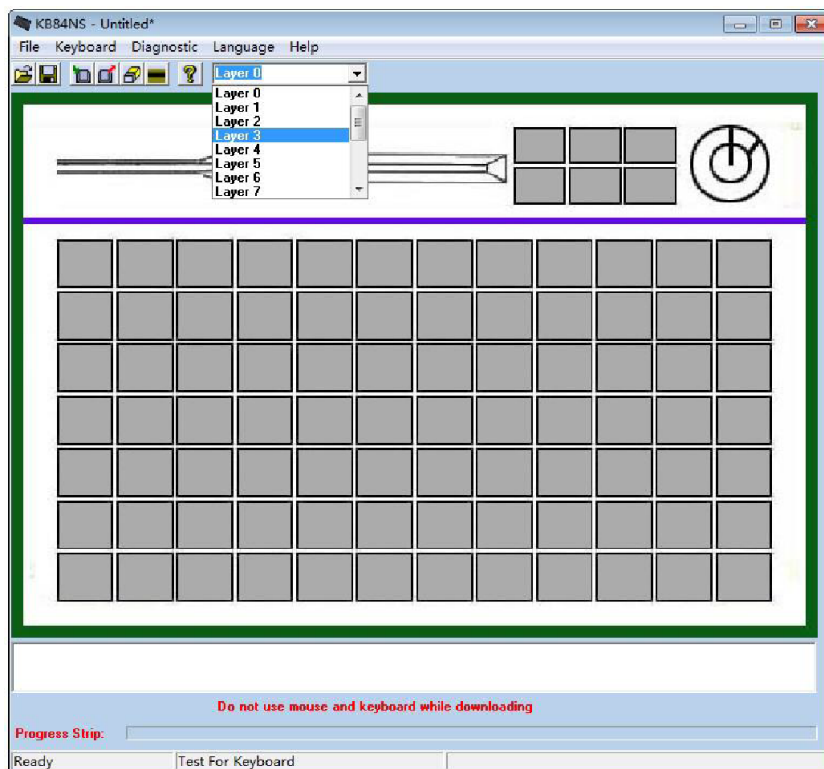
KB84NS - Untitled*

File Keyboard Diagnostic Language Help

Layer 0

Layer 0
Layer 1
Layer 2
Layer 3
Layer 4
Layer 5
Layer 6
Layer 7

Do not use mouse and keyboard while downloading

Progress Strip:

Ready | Test For Keyboard